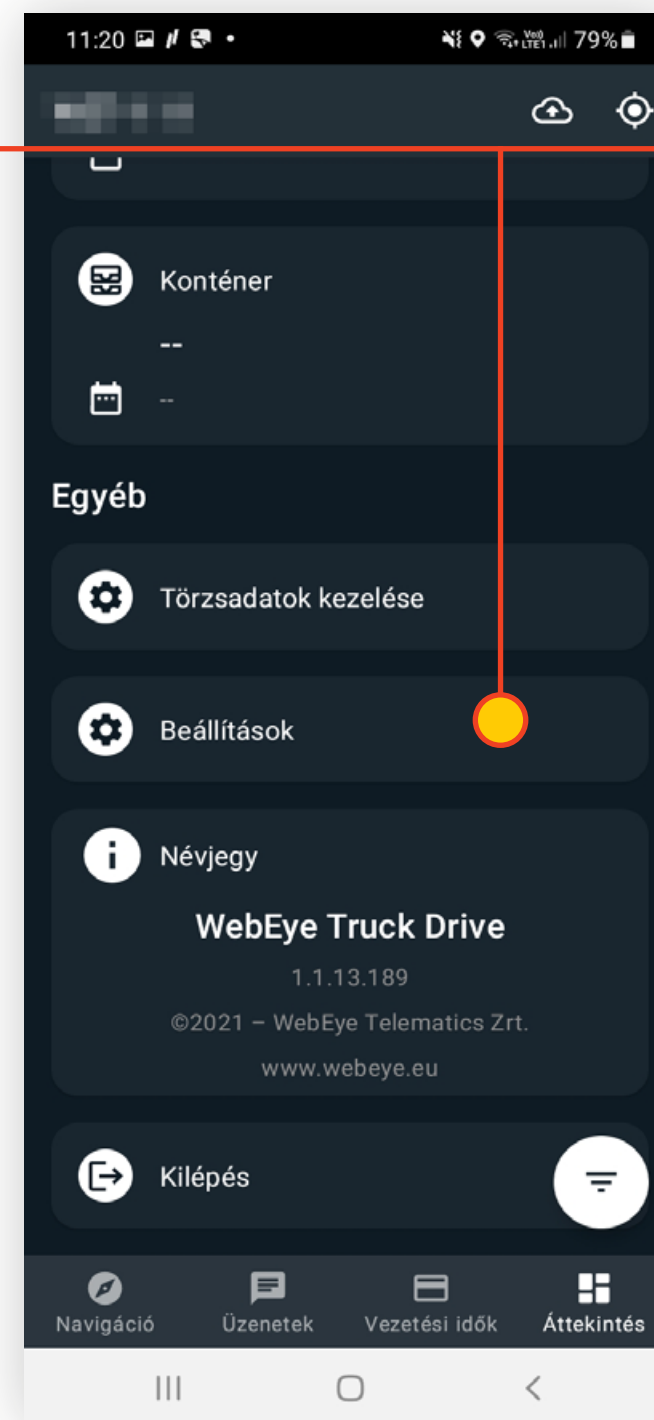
11:20 79%

Konténer

--

--

Egyéb

Törzsadatok kezelése

Beállítások

Névjegy

WebEye Truck Drive

1.1.13.189

©2021 – WebEye Telematics Zrt.

www.webeye.eu

Kilépés

Navigáció Üzenetek Vezetési idők Áttekintés